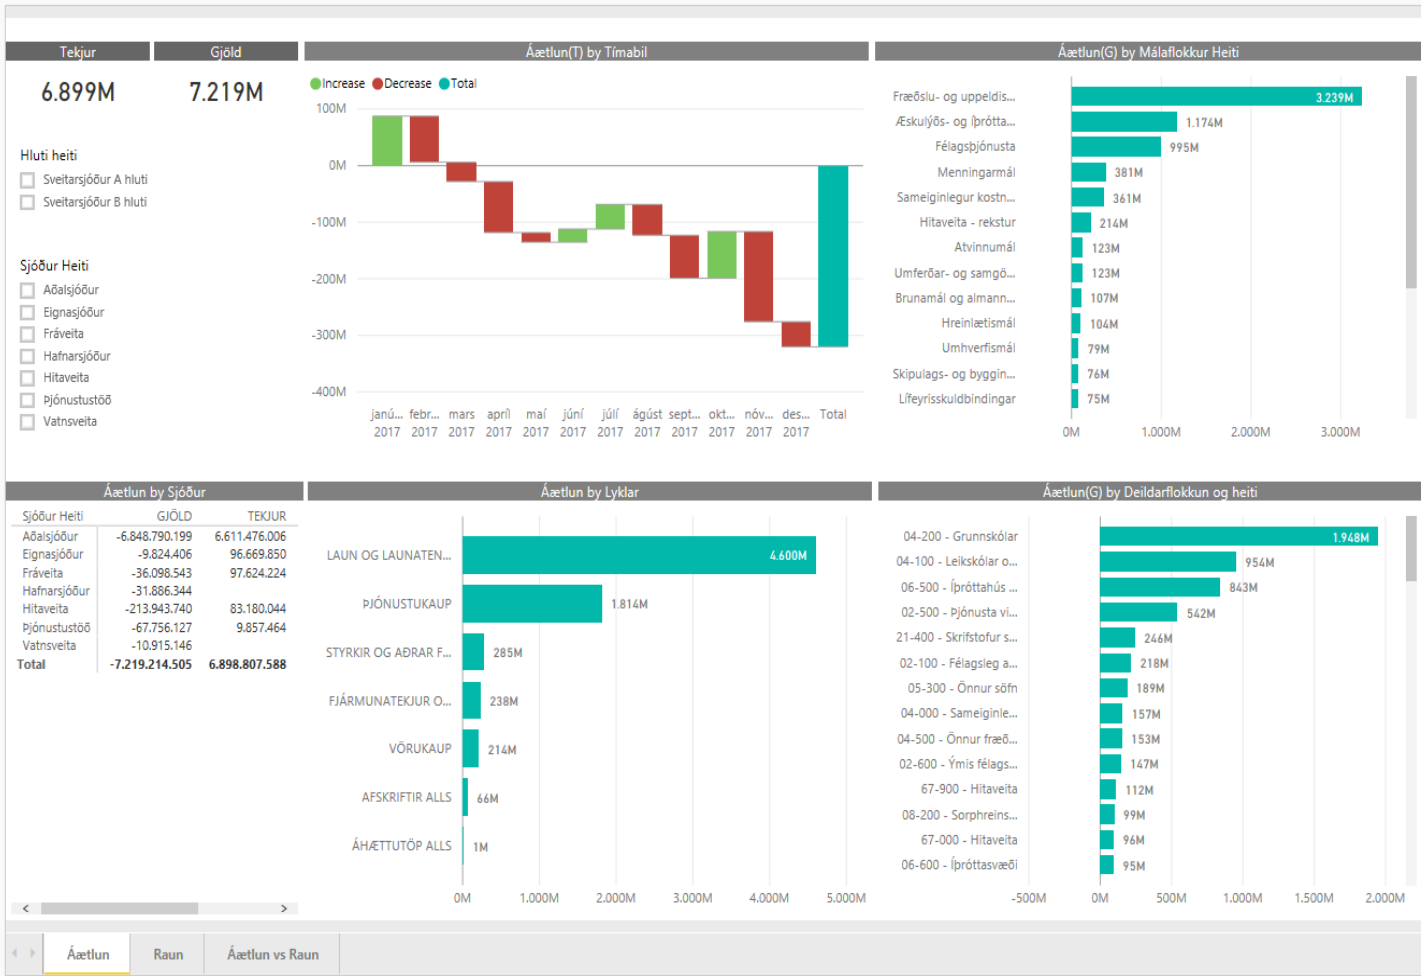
Tekjur
Gjöld
6.899M
7.219M

Hluti heiti
Sveitarsjóður A hluti
Sveitarsjóður B hluti

Sjóður Heiti
Aðalsjóður
Eignasjóður
Fráveita
Hafnarsjóður
Hitaveita
Þjónustustöð
Vatnsveita

Áætlun(T) by Tímabil
Increase Decrease Total
100M
0M
-100M
-200M
-300M
-400M
janú... 2017
febr... 2017
mars 2017
apríl 2017
maí 2017
júní 2017
júlí 2017
ágúst 2017
sept... 2017
okt... 2017
nóv... 2017
des... 2017
Total

Áætlun(G) by Málaflokkur Heiti
Fræðslu- og uppeldis... 3.239M
Æskulýðs- og íþrótta... 1.174M
Félagsþjónusta 995M
Menningarmál 381M
Sameiginlegur kostn... 361M
Hitaveita - rekstur 214M
Atvinnumál 123M
Umferðar- og samgö... 123M
Brunamál og almann... 107M
Hreinlætismál 104M
Umhverfismál 79M
Skipulags- og byggin... 76M
Lífeyrisskuldbindingar 75M
0M 1.000M 2.000M 3.000M

Áætlun by Sjóður
| Sjóður Heiti | GJÖLD | TEKJUR |
|---|---|---|
| Aðalsjóður | -6.848.790.199 | 6.611.476.006 |
| Eignasjóður | -9.824.406 | 96.669.850 |
| Fráveita | -36.098.543 | 97.624.224 |
| Hafnarsjóður | -31.886.344 | |
| Hitaveita | -213.943.740 | 83.180.044 |
| Þjónustustöð | -67.756.127 | 9.857.464 |
| Vatnsveita | -10.915.146 | |
| Total | -7.219.214.505 | 6.898.807.588 |

Áætlun by Lyklar
LAUN OG LAUNATEN... 4.600M
ÞJÓNUSTUKAUP 1.814M
STYRKIR OG AÐRAR F... 285M
FJÁRMUNATEKJUR O... 238M
VÖRUKAUP 214M
AFSKRIFTIR ALLS 66M
ÁHÆTTUTÖP ALLS 1M
0M 1.000M 2.000M 3.000M 4.000M 5.000M

Áætlun(G) by Deildarflokkun og heiti
04-200 - Grunnskólar 1.948M
04-100 - Leikskólar o... 954M
06-500 - Íþróttahús ... 843M
02-500 - Þjónusta vi... 542M
21-400 - Skrifstofur s... 246M
02-100 - Félagsleg a... 218M
05-300 - Önnur söfn 189M
04-000 - Sameiginle... 157M
04-500 - Önnur fræð... 153M
02-600 - Ýmis félags... 147M
67-900 - Hitaveita 112M
08-200 - Sorphreins... 99M
67-000 - Hitaveita 96M
06-600 - Íþróttasvæði 95M
-500M 0M 500M 1.000M 1.500M 2.000M

Áætlun
Raun
Áætlun vs Raun